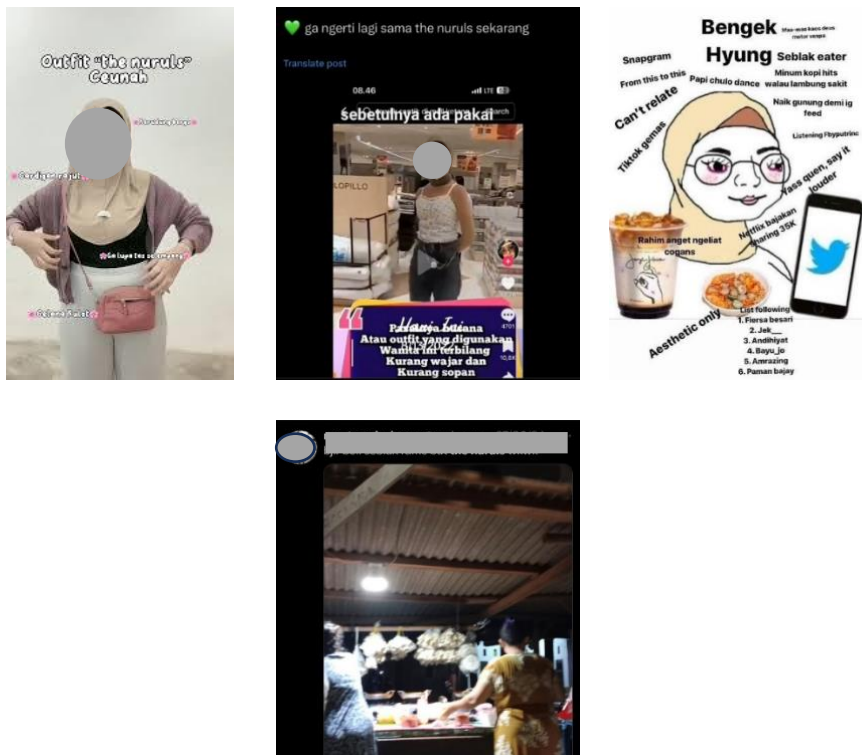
Outfit "the nuruls" Ceunah

Kerudung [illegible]

Cardigan rajut

Ga lupa tas selempang

Celana kulot

💚 ga ngerti lagi sama the nuruls sekarang

Translate post

08.46

sebetulnya ada pakai

LOPILLO

Pakaian busana Atau outfit yang digunakan Wanita ini terbilang Kurang wajar dan Kurang sopan

Bengek Hyung

Snapgram

From this to this

Papi chulo dance

Seblak eater

Minum kopi hits walau lambung sakit

Naik gunung demi ig feed

Can't relate

Tiktok gemas

Listening Fbyputri

Yass quen, say it louder

Rahim anget ngeliat cogans

Netflix bajakan sharing 35K

List following
1. Fiersa besari
2. Jek__
3. Andihiyat
4. Bayu_jo
5. Amrazing
6. Paman bajay

Aesthetic only

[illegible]